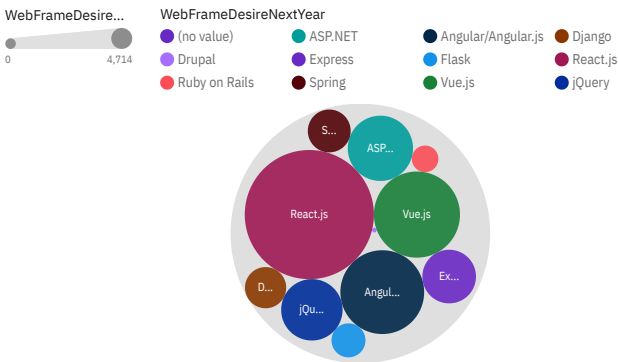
WebFrameDesire...

0 4,714

WebFrameDesireNextYear

(no value)
ASP.NET
Angular/Angular.js
Django
Drupal
Express
Flask
React.js
Ruby on Rails
Spring
Vue.js
jQuery

S...
ASP...
React.js
Vue.js
Ex...
D...
Angul...
jQu...